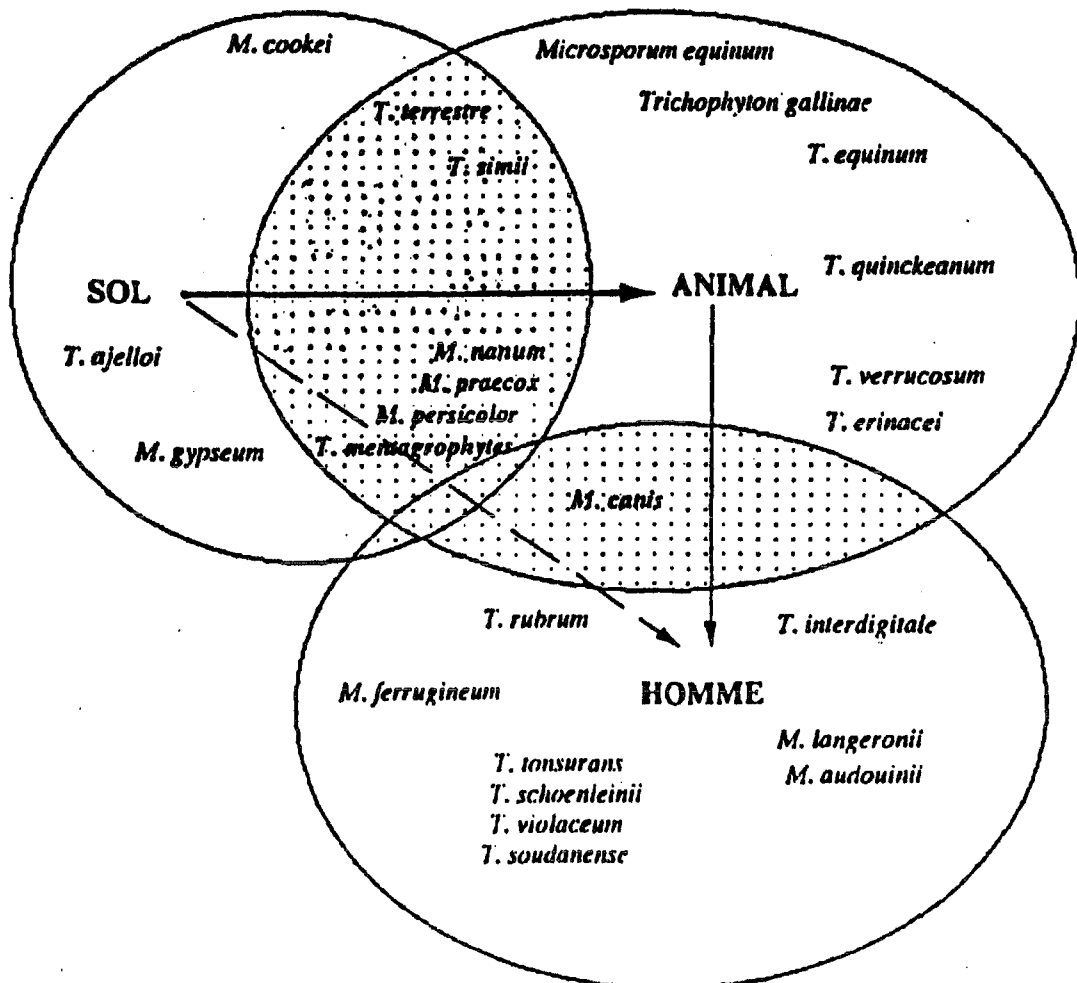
M. cookei

Microsporum equinum

Trichophyton gallinae

T. equinum

T. terrestre

T. simii

SOL

ANIMAL

T. quinckeanum

T. ajelloi

M. nanum

M. praecox

M. persicolor

T. mentagrophytes

T. verrucosum

T. erinacei

M. gypseum

M. canis

T. rubrum

T. interdigitale

M. ferrugineum

HOMME

M. langeronii

M. audouinii

T. tonsurans

T. schoenleinii

T. violaceum

T. soudanense